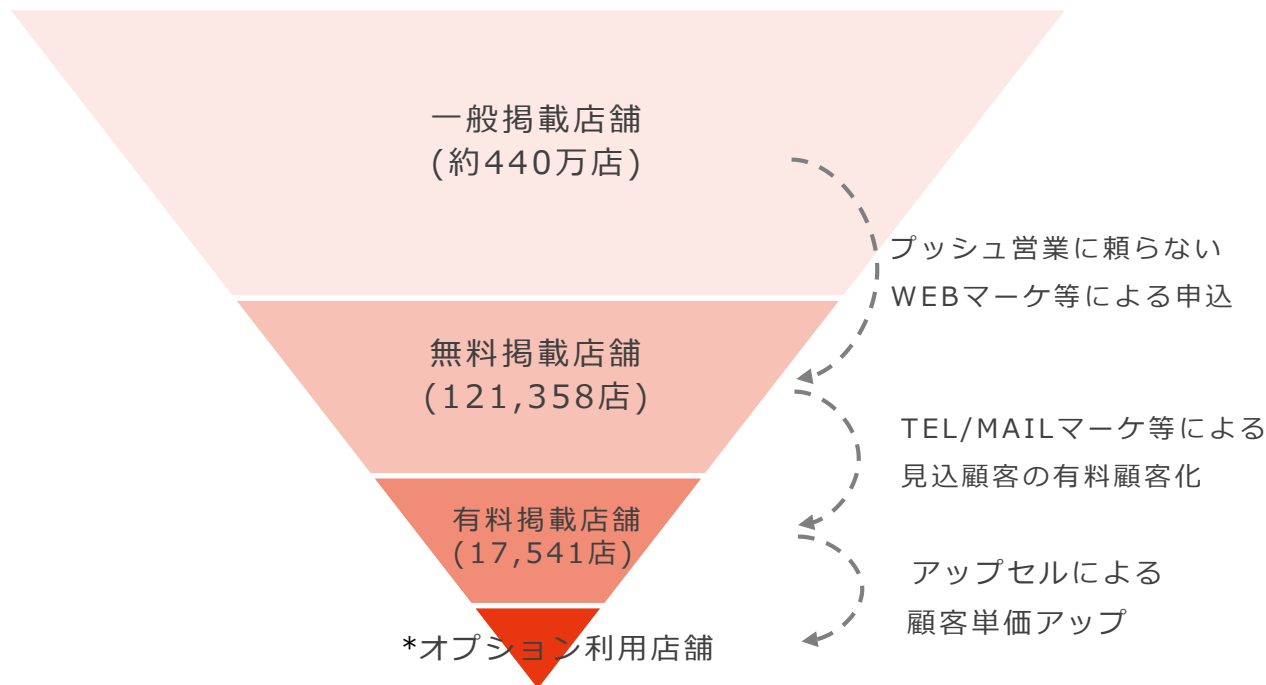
一般掲載店舗
(約440万店)

プッシュ営業に頼らない
WEBマーケ等による申込

無料掲載店舗
(121,358店)

TEL/MAILマーケ等による
見込顧客の有料顧客化

有料掲載店舗
(17,541店)

アップセルによる
顧客単価アップ

*オプション利用店舗